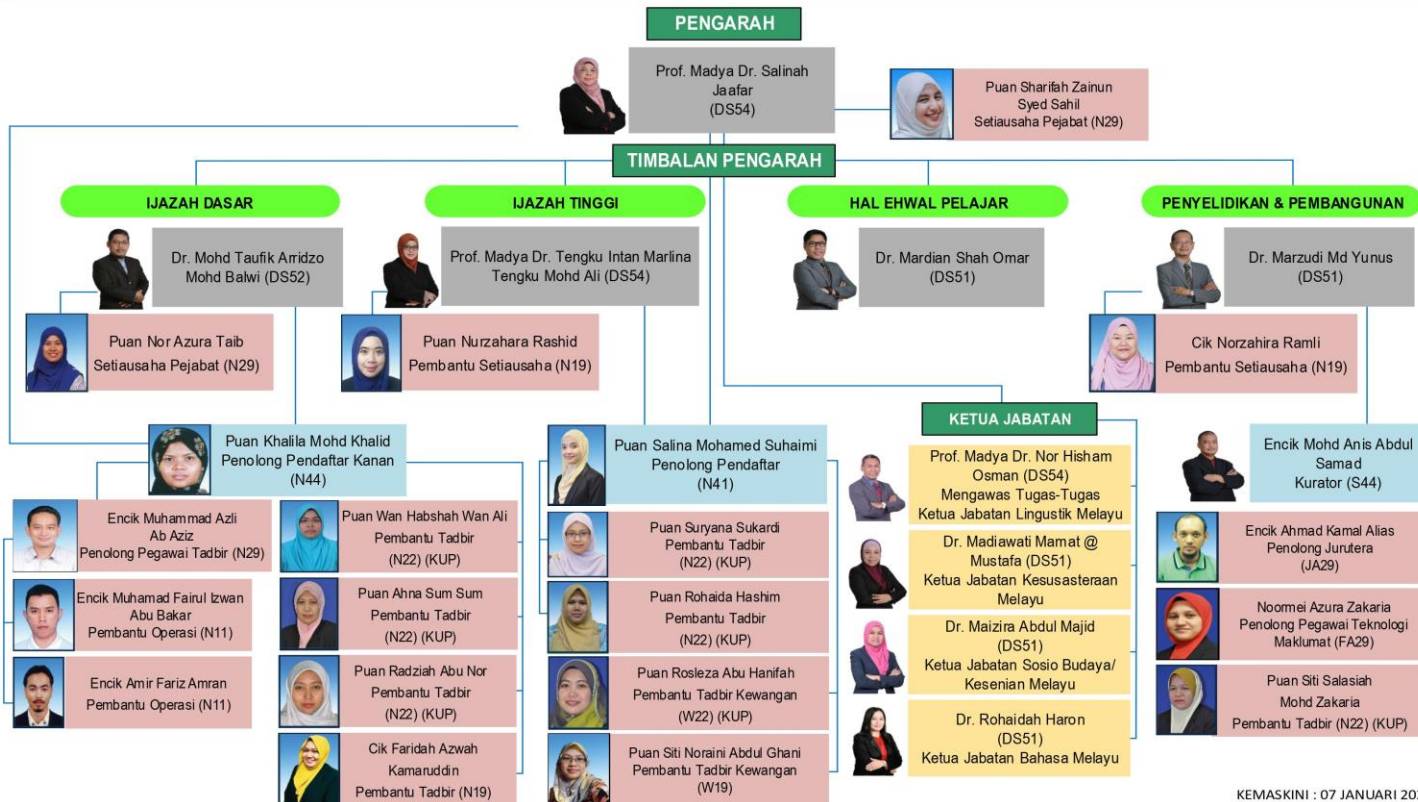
PENGARAH

Prof. Madya Dr. Salinah Jaafar (DS54)

Puan Sharifah Zainun Syed Sahil Setiausaha Pejabat (N29)

TIMBALAN PENGARAH

IJAZAH DASAR

Dr. Mohd Taufik Arridzo Mohd Balwi (DS52)

Puan Nor Azura Taib Setiausaha Pejabat (N29)

IJAZAH TINGGI

Prof. Madya Dr. Tengku Intan Marlina Tengku Mohd Ali (DS54)

Puan Nurzahara Rashid Pembantu Setiausaha (N19)

HAL EHWAL PELAJAR

Dr. Mardian Shah Omar (DS51)

PENYELIDIKAN & PEMBANGUNAN

Dr. Marzudi Md Yunus (DS51)

Cik Norzahira Ramli Pembantu Setiausaha (N19)

Puan Khalila Mohd Khalid Penolong Pendaftar Kanan (N44)

Encik Muhammad Azli Ab Aziz Penolong Pegawai Tadbir (N29)

Encik Muhamad Fairul Izwan Abu Bakar Pembantu Operasi (N11)

Encik Amir Fariz Amran Pembantu Operasi (N11)

Puan Wan Habshah Wan Ali Pembantu Tadbir (N22) (KUP)

Puan Ahna Sum Sum Pembantu Tadbir (N22) (KUP)

Puan Radziah Abu Nor Pembantu Tadbir (N22) (KUP)

Cik Faridah Azwah Kamaruddin Pembantu Tadbir (N19)

Puan Salina Mohamed Suhaimi Penolong Pendaftar (N41)

Puan Suryana Sukardi Pembantu Tadbir (N22) (KUP)

Puan Rohaida Hashim Pembantu Tadbir (N22) (KUP)

Puan Rosleza Abu Hanifah Pembantu Tadbir Kewangan (W22) (KUP)

Puan Siti Noraini Abdul Ghani Pembantu Tadbir Kewangan (W19)

KETUA JABATAN

Prof. Madya Dr. Nor Hisham Osman (DS54) Mengawas Tugas-Tugas Ketua Jabatan Lingustik Melayu

Dr. Madiawati Mamat @ Mustafa (DS51) Ketua Jabatan Kesusasteraan Melayu

Dr. Maizira Abdul Majid (DS51) Ketua Jabatan Sosio Budaya/ Kesenian Melayu

Dr. Rohaidah Haron (DS51) Ketua Jabatan Bahasa Melayu

Encik Mohd Anis Abdul Samad Kurator (S44)

Encik Ahmad Kamal Alias Penolong Jurutera (JA29)

Noormei Azura Zakaria Penolong Pegawai Teknologi Maklumat (FA29)

Puan Siti Salasiah Mohd Zakaria Pembantu Tadbir (N22) (KUP)

KEMASKINI : 07 JANUARI 20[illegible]